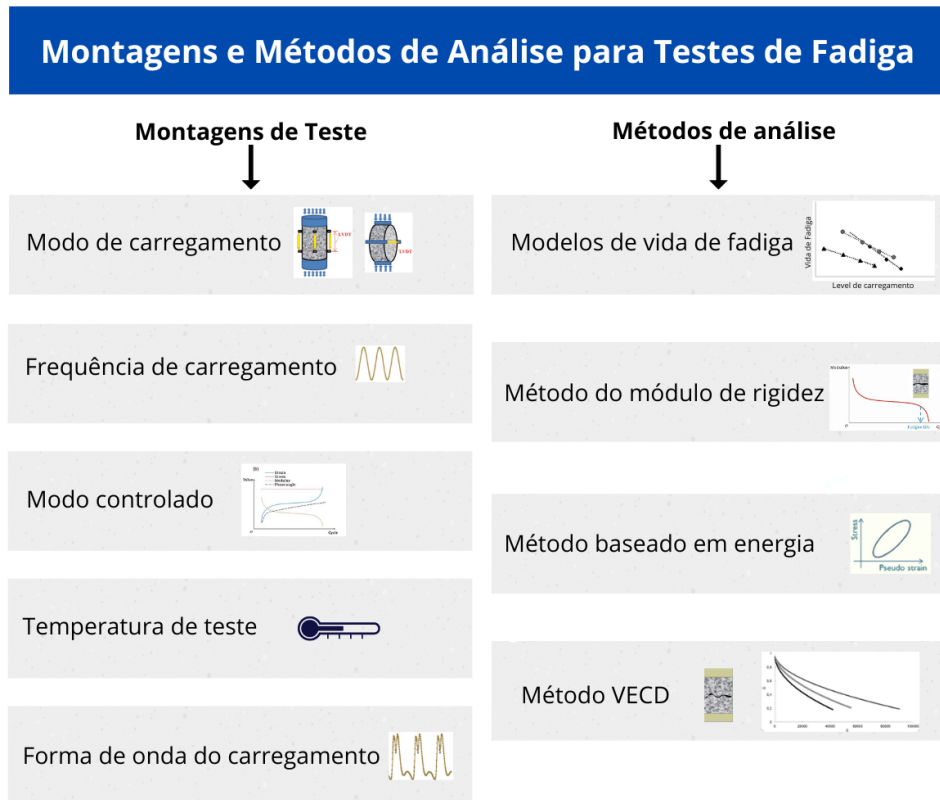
Montagens e Métodos de Análise para Testes de Fadiga

Montagens de Teste

Modo de carregamento

LVDT

LVDT

Frequência de carregamento

Modo controlado

(b)

Value

Strain

Stress

Modulus

Phase angle

Cycle

Temperatura de teste

Forma de onda do carregamento

Métodos de análise

Modelos de vida de fadiga

Vida de Fadiga

Level de carregamento

Método do módulo de rigidez

Método baseado em energia

Stress

Pseudo strain

Método VECD

0

2000

4000

6000

8000

10000